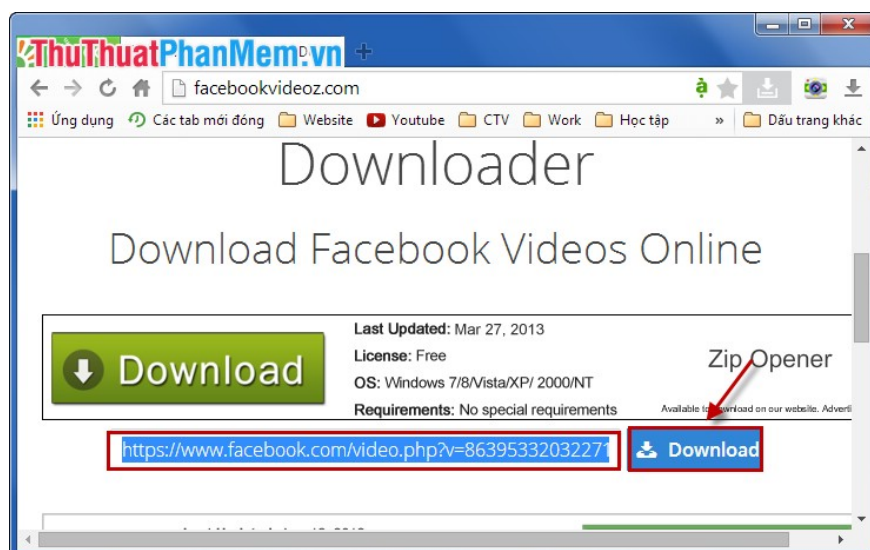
ThuThuatPhanMem.vn
facebookvideoz.com
Ứng dụng Các tab mới đóng Website Youtube CTV Work Học tập » Dấu trang khác

Downloader

Download Facebook Videos Online

Download
Last Updated: Mar 27, 2013
License: Free
OS: Windows 7/8/Vista/XP/ 2000/NT
Requirements: No special requirements
Zip Opener
Available f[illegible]nload on our website. Adverti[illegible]

https://www.facebook.com/video.php?v=8639533203227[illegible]
Download